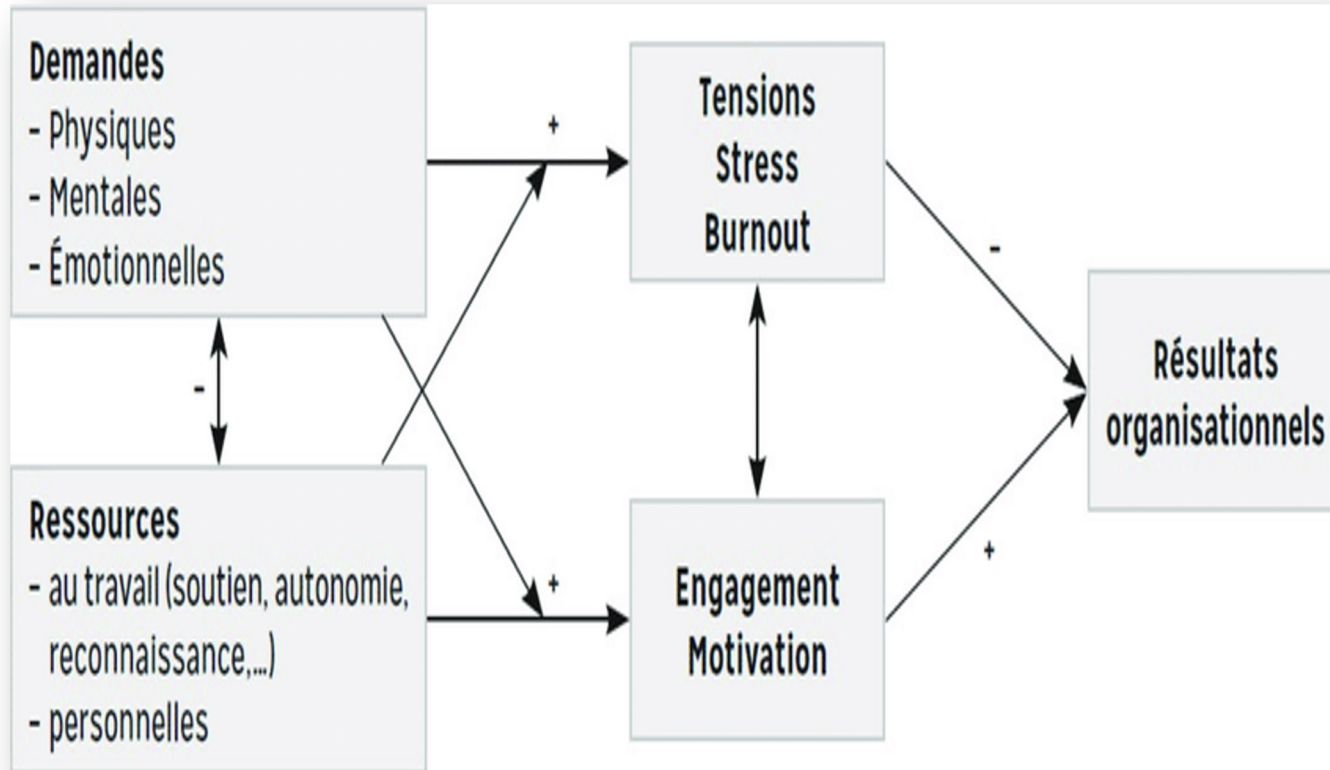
Demandes
- Physiques
- Mentales
- Émotionnelles

+

Tensions
Stress
Burnout

-

-

Résultats organisationnels

Ressources
- au travail (soutien, autonomie, reconnaissance,...)
- personnelles

+

Engagement
Motivation

+